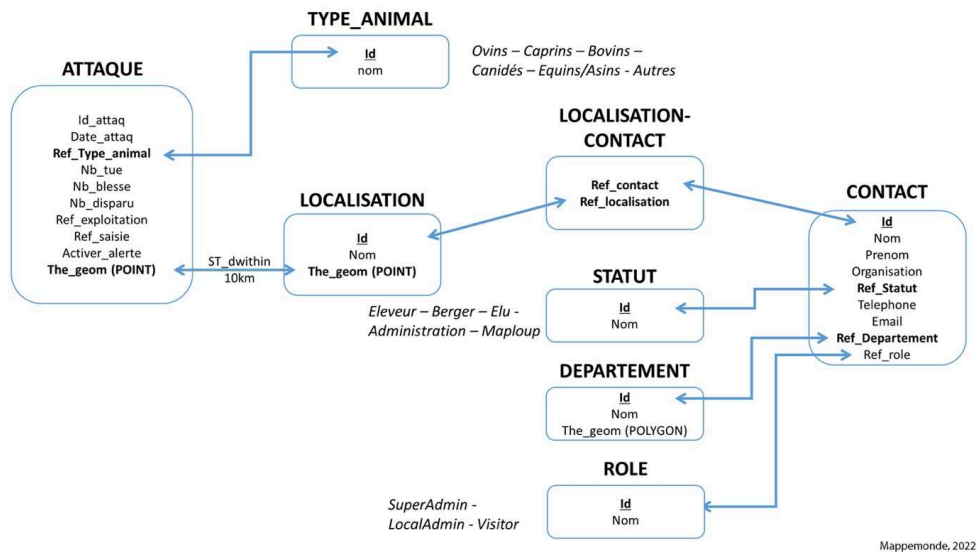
TYPE_ANIMAL

Id
nom

Ovins – Caprins – Bovins – Canidés – Equins/Asins - Autres

ATTAQUE

Id_attaq
Date_attaq
Ref_Type_animal
Nb_tue
Nb_blesse
Nb_disparu
Ref_exploitation
Ref_saisie
Activer_alerte
The_geom (POINT)

ST_dwithin
10km

LOCALISATION-CONTACT

Ref_contact
Ref_localisation

LOCALISATION

Id
Nom
The_geom (POINT)

CONTACT

Id
Nom
Prenom
Organisation
Ref_Statut
Telephone
Email
Ref_Departement
Ref_role

STATUT

Id
Nom

Eleveur – Berger – Elu - Administration – Maploup

DEPARTEMENT

Id
Nom
The_geom (POLYGON)

ROLE

Id
Nom

SuperAdmin - LocalAdmin - Visitor

Mappemonde, 2022